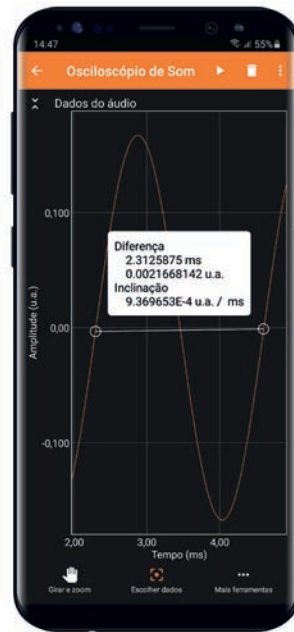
14:47
55%

Osciloscópio de Som

Dados do áudio

Diferença
2.3125875 ms
0.0021668142 u.a.
Inclinação
9.369653E-4 u.a. / ms

0,100
0,00
-0,100
Amplitude (u.a.)

2,00
3,00
4,00
Tempo (ms)

Girar e zoom
Escolher dados
Mais ferramentas